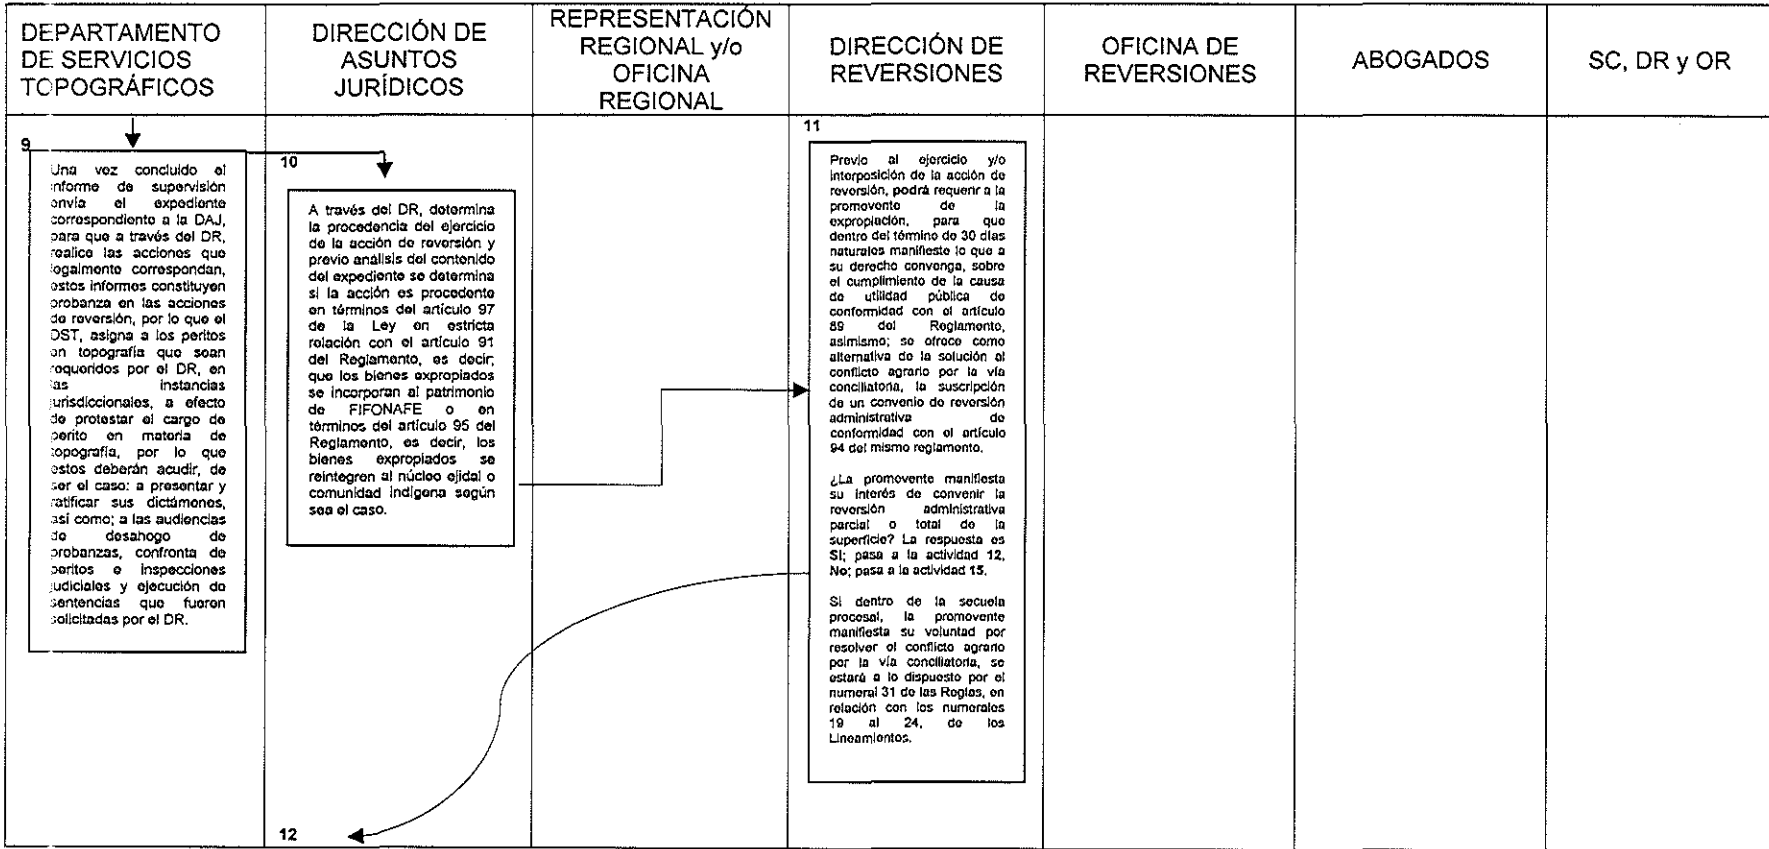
DEPARTAMENTO DE SERVICIOS TOPOGRÁFICOS

DIRECCIÓN DE ASUNTOS JURÍDICOS

REPRESENTACIÓN REGIONAL y/o OFICINA REGIONAL

DIRECCIÓN DE REVERSIONES

OFICINA DE REVERSIONES

ABOGADOS

SC, DR y OR

9

Una vez concluido el informe de supervisión envía el expediente correspondiente a la DAJ, para que a través del DR, realice las acciones que legalmente correspondan, estos informes constituyen probanza en las acciones de reversión, por lo que el DST, asigna a los peritos en topografía que sean requeridos por el DR, en las instancias jurisdiccionales, a efecto de protestar el cargo de perito en materia de topografía, por lo que estos deberán acudir, de ser el caso: a presentar y ratificar sus dictámenes, así como; a las audiencias de desahogo de probanzas, confronta de peritos e inspecciones judiciales y ejecución de sentencias que fueron solicitadas por el DR.

10

A través del DR, determina la procedencia del ejercicio de la acción de reversión y previo análisis del contenido del expediente se determina si la acción es procedente en términos del artículo 97 de la Ley en estricta relación con el artículo 91 del Reglamento, es decir; que los bienes expropiados se incorporan al patrimonio de FIFONAFE o en términos del artículo 95 del Reglamento, es decir, los bienes expropiados se reintegren al núcleo ejidal o comunidad indígena según sea el caso.

11

Previo al ejercicio y/o interposición de la acción de reversión, podrá requerir a la promovente de la expropiación, para que dentro del término de 30 días naturales manifieste lo que a su derecho convenga, sobre el cumplimiento de la causa de utilidad pública de conformidad con el artículo 89 del Reglamento, asimismo; se ofrece como alternativa de la solución al conflicto agrario por la vía conciliatoria, la suscripción de un convenio de reversión administrativa de conformidad con el artículo 94 del mismo reglamento.

¿La promovente manifiesta su interés de convenir la reversión administrativa parcial o total de la superficie? La respuesta es Sí; pasa a la actividad 12, No; pasa a la actividad 15.

Si dentro de la secuela procesal, la promovente manifiesta su voluntad por resolver el conflicto agrario por la vía conciliatoria, se estará a lo dispuesto por el numeral 31 de las Reglas, en relación con los numerales 19 al 24, de los Lineamientos.

12